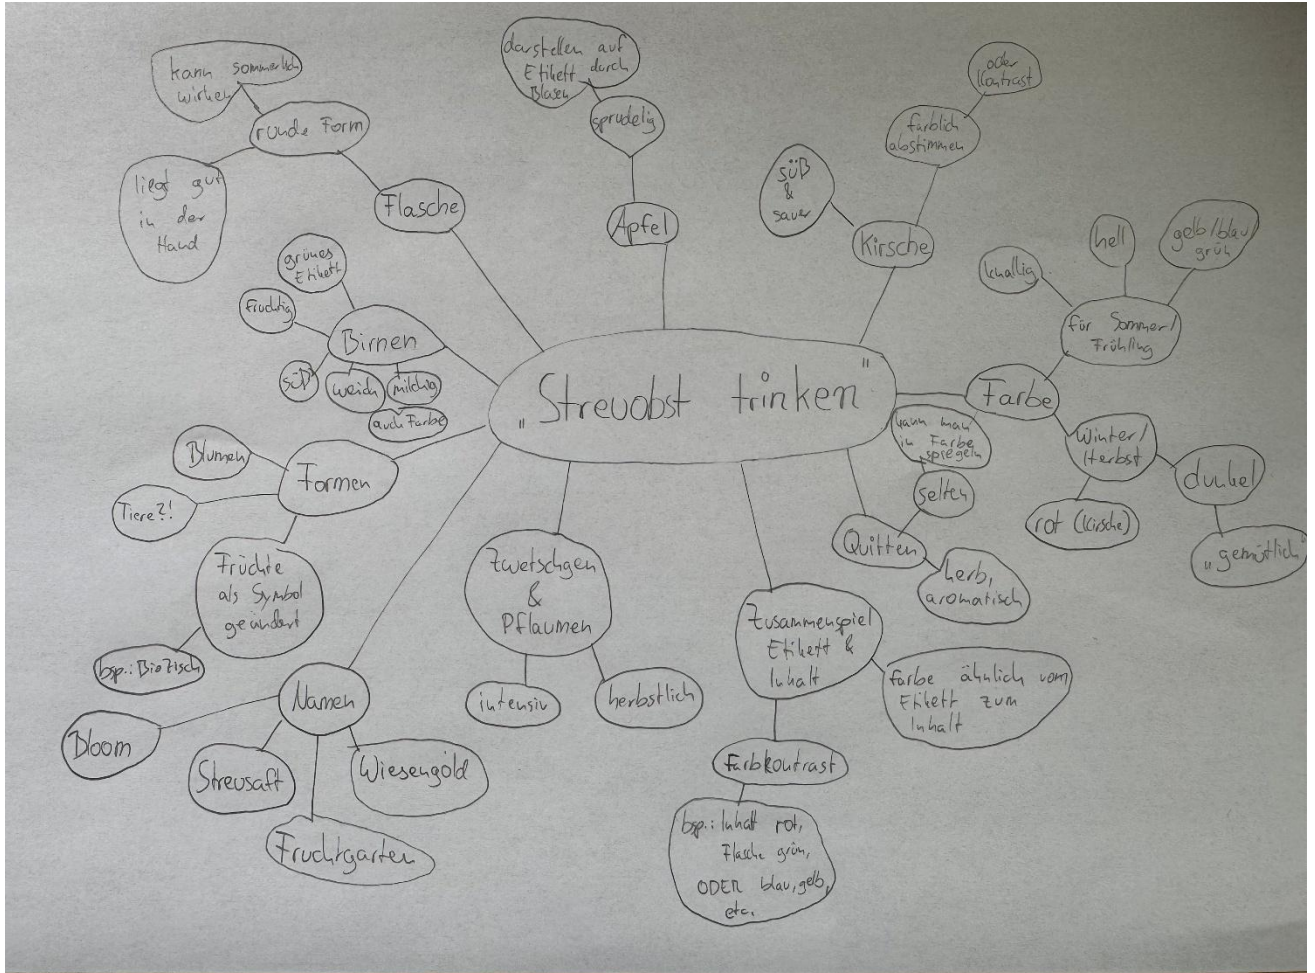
„Streuobst trinken"

Flasche
runde Form
kann sommerlich wirken
liegt gut in der Hand

Apfel
sprudelig
darstellen auf Etikett durch Blasen

Kirsche
süß & sauer
farblich abstimmen
oder Kontrast

Farbe
für Sommer/Frühling
knallig
hell
gelb/blau/grün
Winter/Herbst
dunkel
„gemütlich"
rot (Kirsche)

Quitten
selten
kann man in Farbe spiegeln
herb, aromatisch

Zusammenspiel Etikett & Inhalt
Farbe ähnlich vom Etikett zum Inhalt
Farbkontrast
bsp.: Inhalt rot, Flasche grün, ODER blau, gelb, etc.

Zwetschgen & Pflaumen
intensiv
herbstlich

Namen
Bloom
Streusaft
Fruchtgarten
Wiesengold

Formen
Blumen
Tiere?!
Früchte als Symbol geändert
bsp.: Bio Fisch

Birnen
grünes Etikett
fruchtig
süß
weich
milchig
auch Farbe